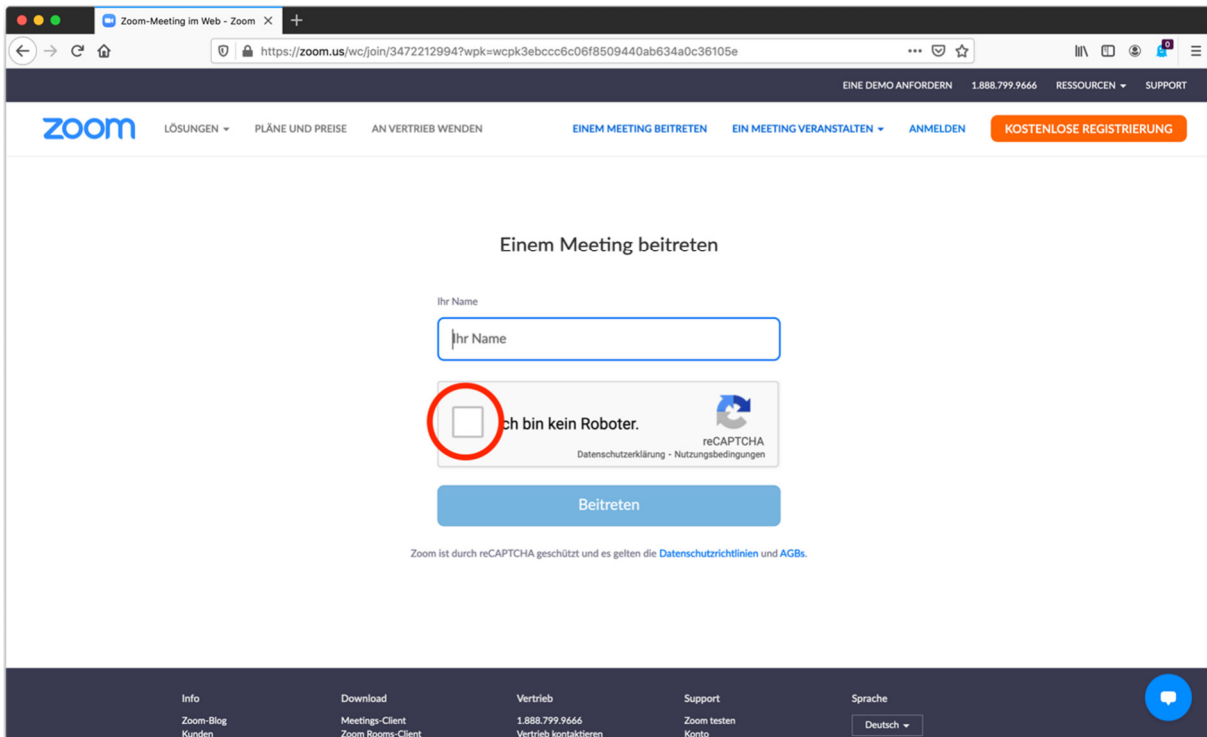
Zoom-Meeting im Web - Zoom

https://zoom.us/wc/join/3472212994?wpk=wcpk3ebccc6c06f8509440ab634a0c36105e

0

EINE DEMO ANFORDERN 1.888.799.9666 RESSOURCEN SUPPORT

zoom LÖSUNGEN PLÄNE UND PREISE AN VERTRIEB WENDEN EINEM MEETING BEITRETEN EIN MEETING VERANSTALTEN ANMELDEN KOSTENLOSE REGISTRIERUNG

Einem Meeting beitreten

Ihr Name

Ihr Name

ch bin kein Roboter.

reCAPTCHA
Datenschutzerklärung - Nutzungsbedingungen

Beitreten

Zoom ist durch reCAPTCHA geschützt und es gelten die Datenschutzrichtlinien und AGBs.

Info
Zoom-Blog
Kunden

Download
Meetings-Client
Zoom Rooms-Client

Vertrieb
1.888.799.9666
Vertrieb kontaktieren

Support
Zoom testen
Konto

Sprache
Deutsch